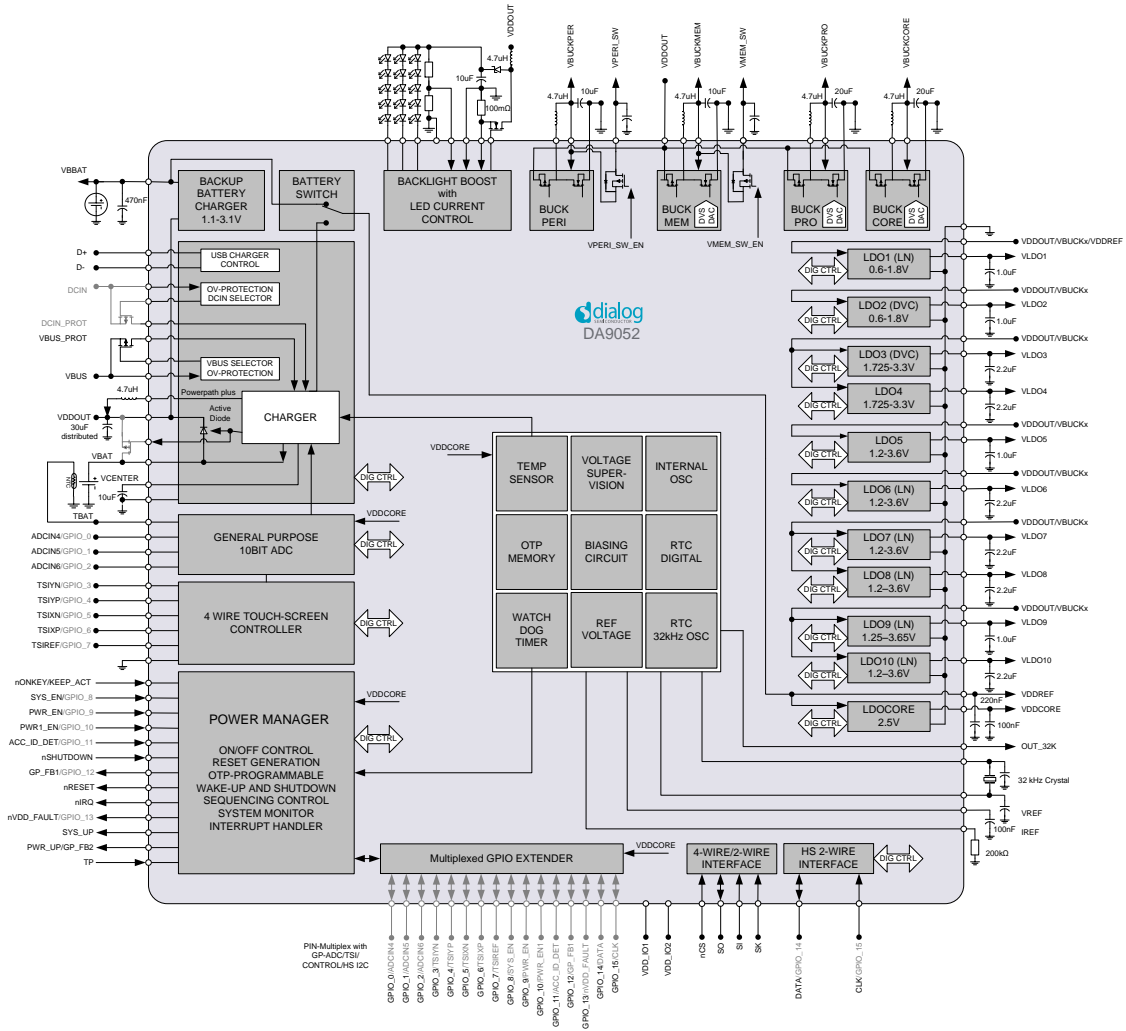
VDDOUT
4.7uH
10uF
100mΩ
VBUCKPERI
VPERI_SW
4.7uH
10uF
VDDOUT
VBUCKMEM
VMEM_SW
4.7uH
10uF
VBUCKPRO
4.7uH
20uF
VBUCKCORE
4.7uH
20uF

VBBAT
470nF
BACKUP BATTERY CHARGER 1.1-3.1V
BATTERY SWITCH
BACKLIGHT BOOST with LED CURRENT CONTROL
BUCK PERI
VPERI_SW_EN
BUCK MEM
DVS DAC
VMEM_SW_EN
BUCK PRO
DVS DAC
BUCK CORE
DVS DAC

D+
D-
USB CHARGER CONTROL
DCIN
OV-PROTECTION DCIN SELECTOR
DCIN_PROT
VBUS_PROT
VBUS
VBUS SELECTOR OV-PROTECTION
4.7uH
Powerpath plus
VDDOUT
30uF distributed
Active Diode
CHARGER
VBAT
NTC
VCENTER
10uF
TBAT
DIG CTRL

dialog SEMICONDUCTOR
DA9052

VDDCORE
TEMP SENSOR
VOLTAGE SUPER-VISION
INTERNAL OSC
OTP MEMORY
BIASING CIRCUIT
RTC DIGITAL
WATCH DOG TIMER
REF VOLTAGE
RTC 32kHz OSC

VDDOUT/VBUCKx/VDDREF
DIG CTRL
LDO1 (LN) 0.6-1.8V
VLDO1
1.0uF
VDDOUT/VBUCKx
DIG CTRL
LDO2 (DVC) 0.6-1.8V
VLDO2
1.0uF
VDDOUT/VBUCKx
DIG CTRL
LDO3 (DVC) 1.725-3.3V
VLDO3
2.2uF
DIG CTRL
LDO4 1.725-3.3V
VLDO4
2.2uF
VDDOUT/VBUCKx
DIG CTRL
LDO5 1.2-3.6V
VLDO5
1.0uF
VDDOUT/VBUCKx
DIG CTRL
LDO6 (LN) 1.2-3.6V
VLDO6
2.2uF
VDDOUT/VBUCKx
DIG CTRL
LDO7 (LN) 1.2-3.6V
VLDO7
2.2uF
DIG CTRL
LDO8 (LN) 1.2–3.6V
VLDO8
2.2uF
VDDOUT/VBUCKx
DIG CTRL
LDO9 (LN) 1.25–3.65V
VLDO9
1.0uF
DIG CTRL
LDO10 (LN) 1.2–3.6V
VLDO10
2.2uF
VDDREF
220nF
VDDCORE
DIG CTRL
LDOCORE 2.5V
100nF
OUT_32K
32 kHz Crystal
VREF
100nF
IREF
200kΩ

ADCIN4/GPIO_0
ADCIN5/GPIO_1
ADCIN6/GPIO_2
VDDCORE
GENERAL PURPOSE 10BIT ADC
DIG CTRL
TSIYN/GPIO_3
TSIYP/GPIO_4
TSIXN/GPIO_5
TSIXP/GPIO_6
TSIREF/GPIO_7
4 WIRE TOUCH-SCREEN CONTROLLER
DIG CTRL
nONKEY/KEEP_ACT
SYS_EN/GPIO_8
PWR_EN/GPIO_9
PWR1_EN/GPIO_10
ACC_ID_DET/GPIO_11
nSHUTDOWN
GP_FB1/GPIO_12
nRESET
nIRQ
nVDD_FAULT/GPIO_13
SYS_UP
PWR_UP/GP_FB2
TP
VDDCORE
DIG CTRL
POWER MANAGER
ON/OFF CONTROL
RESET GENERATION
OTP-PROGRAMMABLE
WAKE-UP AND SHUTDOWN
SEQUENCING CONTROL
SYSTEM MONITOR
INTERRUPT HANDLER
VDDCORE
Multiplexed GPIO EXTENDER
4-WIRE/2-WIRE INTERFACE
HS 2-WIRE INTERFACE
DIG CTRL

PIN-Multiplex with GP-ADC/TSI/ CONTROL/HS I2C
GPIO_0/ADCIN4
GPIO_1/ADCIN5
GPIO_2/ADCIN6
GPIO_3/TSIYN
GPIO_4/TSIYP
GPIO_5/TSIXN
GPIO_6/TSIXP
GPIO_7/TSIREF
GPIO_8/SYS_EN
GPIO_9/PWR_EN
GPIO_10/PWR_EN1
GPIO_11/ACC_ID_DET
GPIO_12/GP_FB1
GPIO_13/nVDD_FAULT
GPIO_14/DATA
GPIO_15/CLK
VDD_IO1
VDD_IO2
nCS
SO
SI
SK
DATA/GPIO_14
CLK/GPIO_15